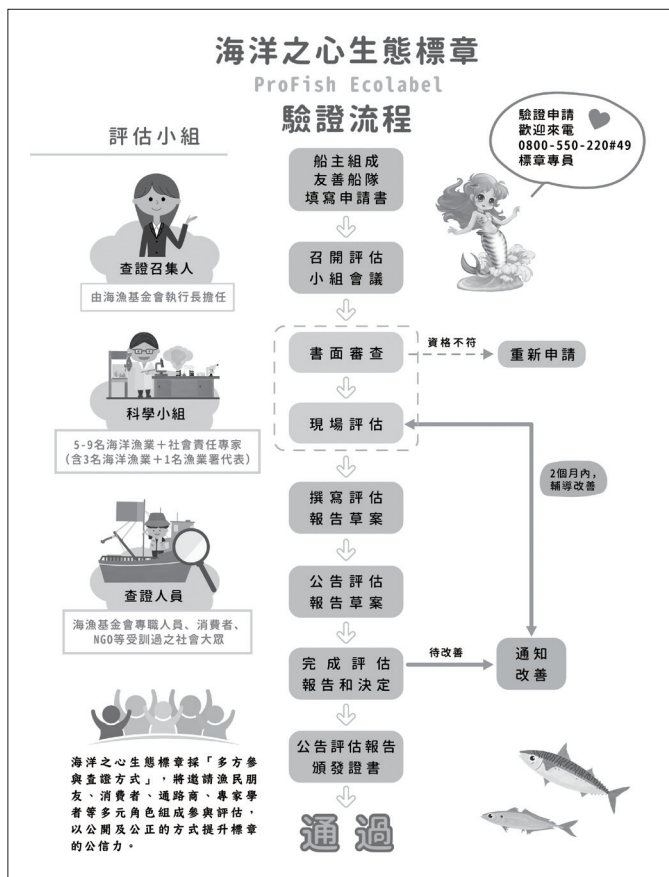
海洋之心生態標章

ProFish Ecolabel

驗證流程

驗證申請
歡迎來電
0800-550-220#49
標章專員

評估小組

查證召集人

由海漁基金會執行長擔任

科學小組

5-9名海洋漁業＋社會責任專家
(含3名海洋漁業＋1名漁業署代表)

查證人員

海漁基金會專職人員、消費者、NGO等受訓過之社會大眾

海洋之心生態標章採「多方參與查證方式」，將邀請漁民朋友、消費者、通路商、專家學者等多元角色組成參與評估，以公開及公正的方式提升標章的公信力。

船主組成友善船隊填寫申請書

召開評估小組會議

書面審查

資格不符

重新申請

現場評估

2個月內，輔導改善

撰寫評估報告草案

公告評估報告草案

完成評估報告和決定

待改善

通知改善

公告評估報告頒發證書

通過